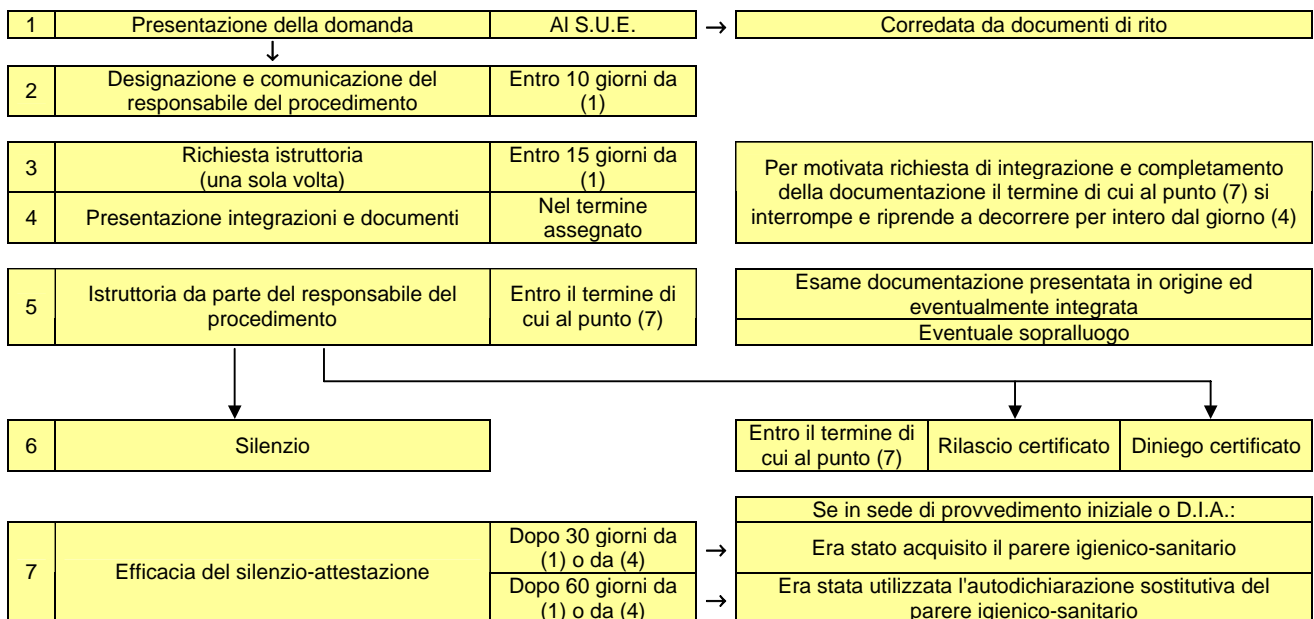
| 1 | Presentazione della domanda | Al S.U.E. |
|---|---|---|

Corredata da documenti di rito

| 2 | Designazione e comunicazione del responsabile del procedimento | Entro 10 giorni da (1) |
|---|---|---|

| 3 | Richiesta istruttoria (una sola volta) | Entro 15 giorni da (1) |
|---|---|---|
| 4 | Presentazione integrazioni e documenti | Nel termine assegnato |

Per motivata richiesta di integrazione e completamento della documentazione il termine di cui al punto (7) si interrompe e riprende a decorrere per intero dal giorno (4)

| 5 | Istruttoria da parte del responsabile del procedimento | Entro il termine di cui al punto (7) |
|---|---|---|

Esame documentazione presentata in origine ed eventualmente integrata

Eventuale sopralluogo

| 6 | Silenzio |
|---|---|

| Entro il termine di cui al punto (7) | Rilascio certificato | Diniego certificato |
|---|---|---|

| 7 | Efficacia del silenzio-attestazione | Dopo 30 giorni da (1) o da (4) |
|---|---|---|
| | | Dopo 60 giorni da (1) o da (4) |

Se in sede di provvedimento iniziale o D.I.A.:

Era stato acquisito il parere igienico-sanitario

Era stata utilizzata l'autodichiarazione sostitutiva del parere igienico-sanitario